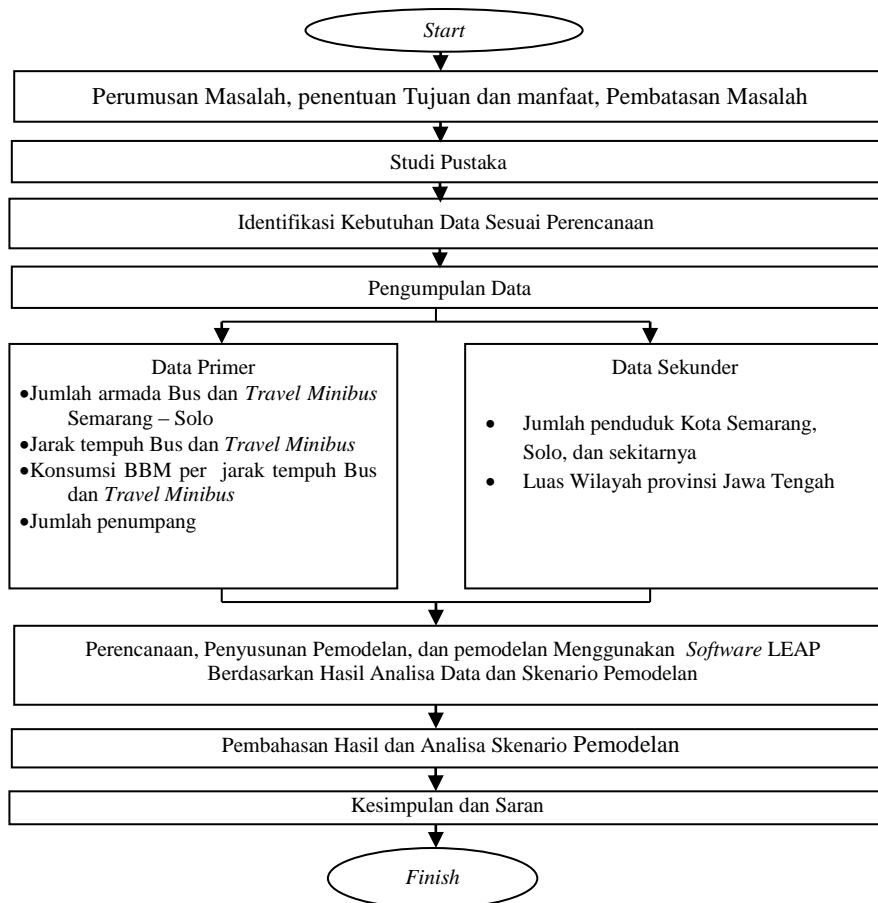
Start

Perumusan Masalah, penentuan Tujuan dan manfaat, Pembatasan Masalah

Studi Pustaka

Identifikasi Kebutuhan Data Sesuai Perencanaan

Pengumpulan Data

Data Primer
• Jumlah armada Bus dan Travel Minibus Semarang – Solo
• Jarak tempuh Bus dan Travel Minibus
• Konsumsi BBM per jarak tempuh Bus dan Travel Minibus
• Jumlah penumpang

Data Sekunder
• Jumlah penduduk Kota Semarang, Solo, dan sekitarnya
• Luas Wilayah provinsi Jawa Tengah

Perencanaan, Penyusunan Pemodelan, dan pemodelan Menggunakan Software LEAP Berdasarkan Hasil Analisa Data dan Skenario Pemodelan

Pembahasan Hasil dan Analisa Skenario Pemodelan

Kesimpulan dan Saran

Finish